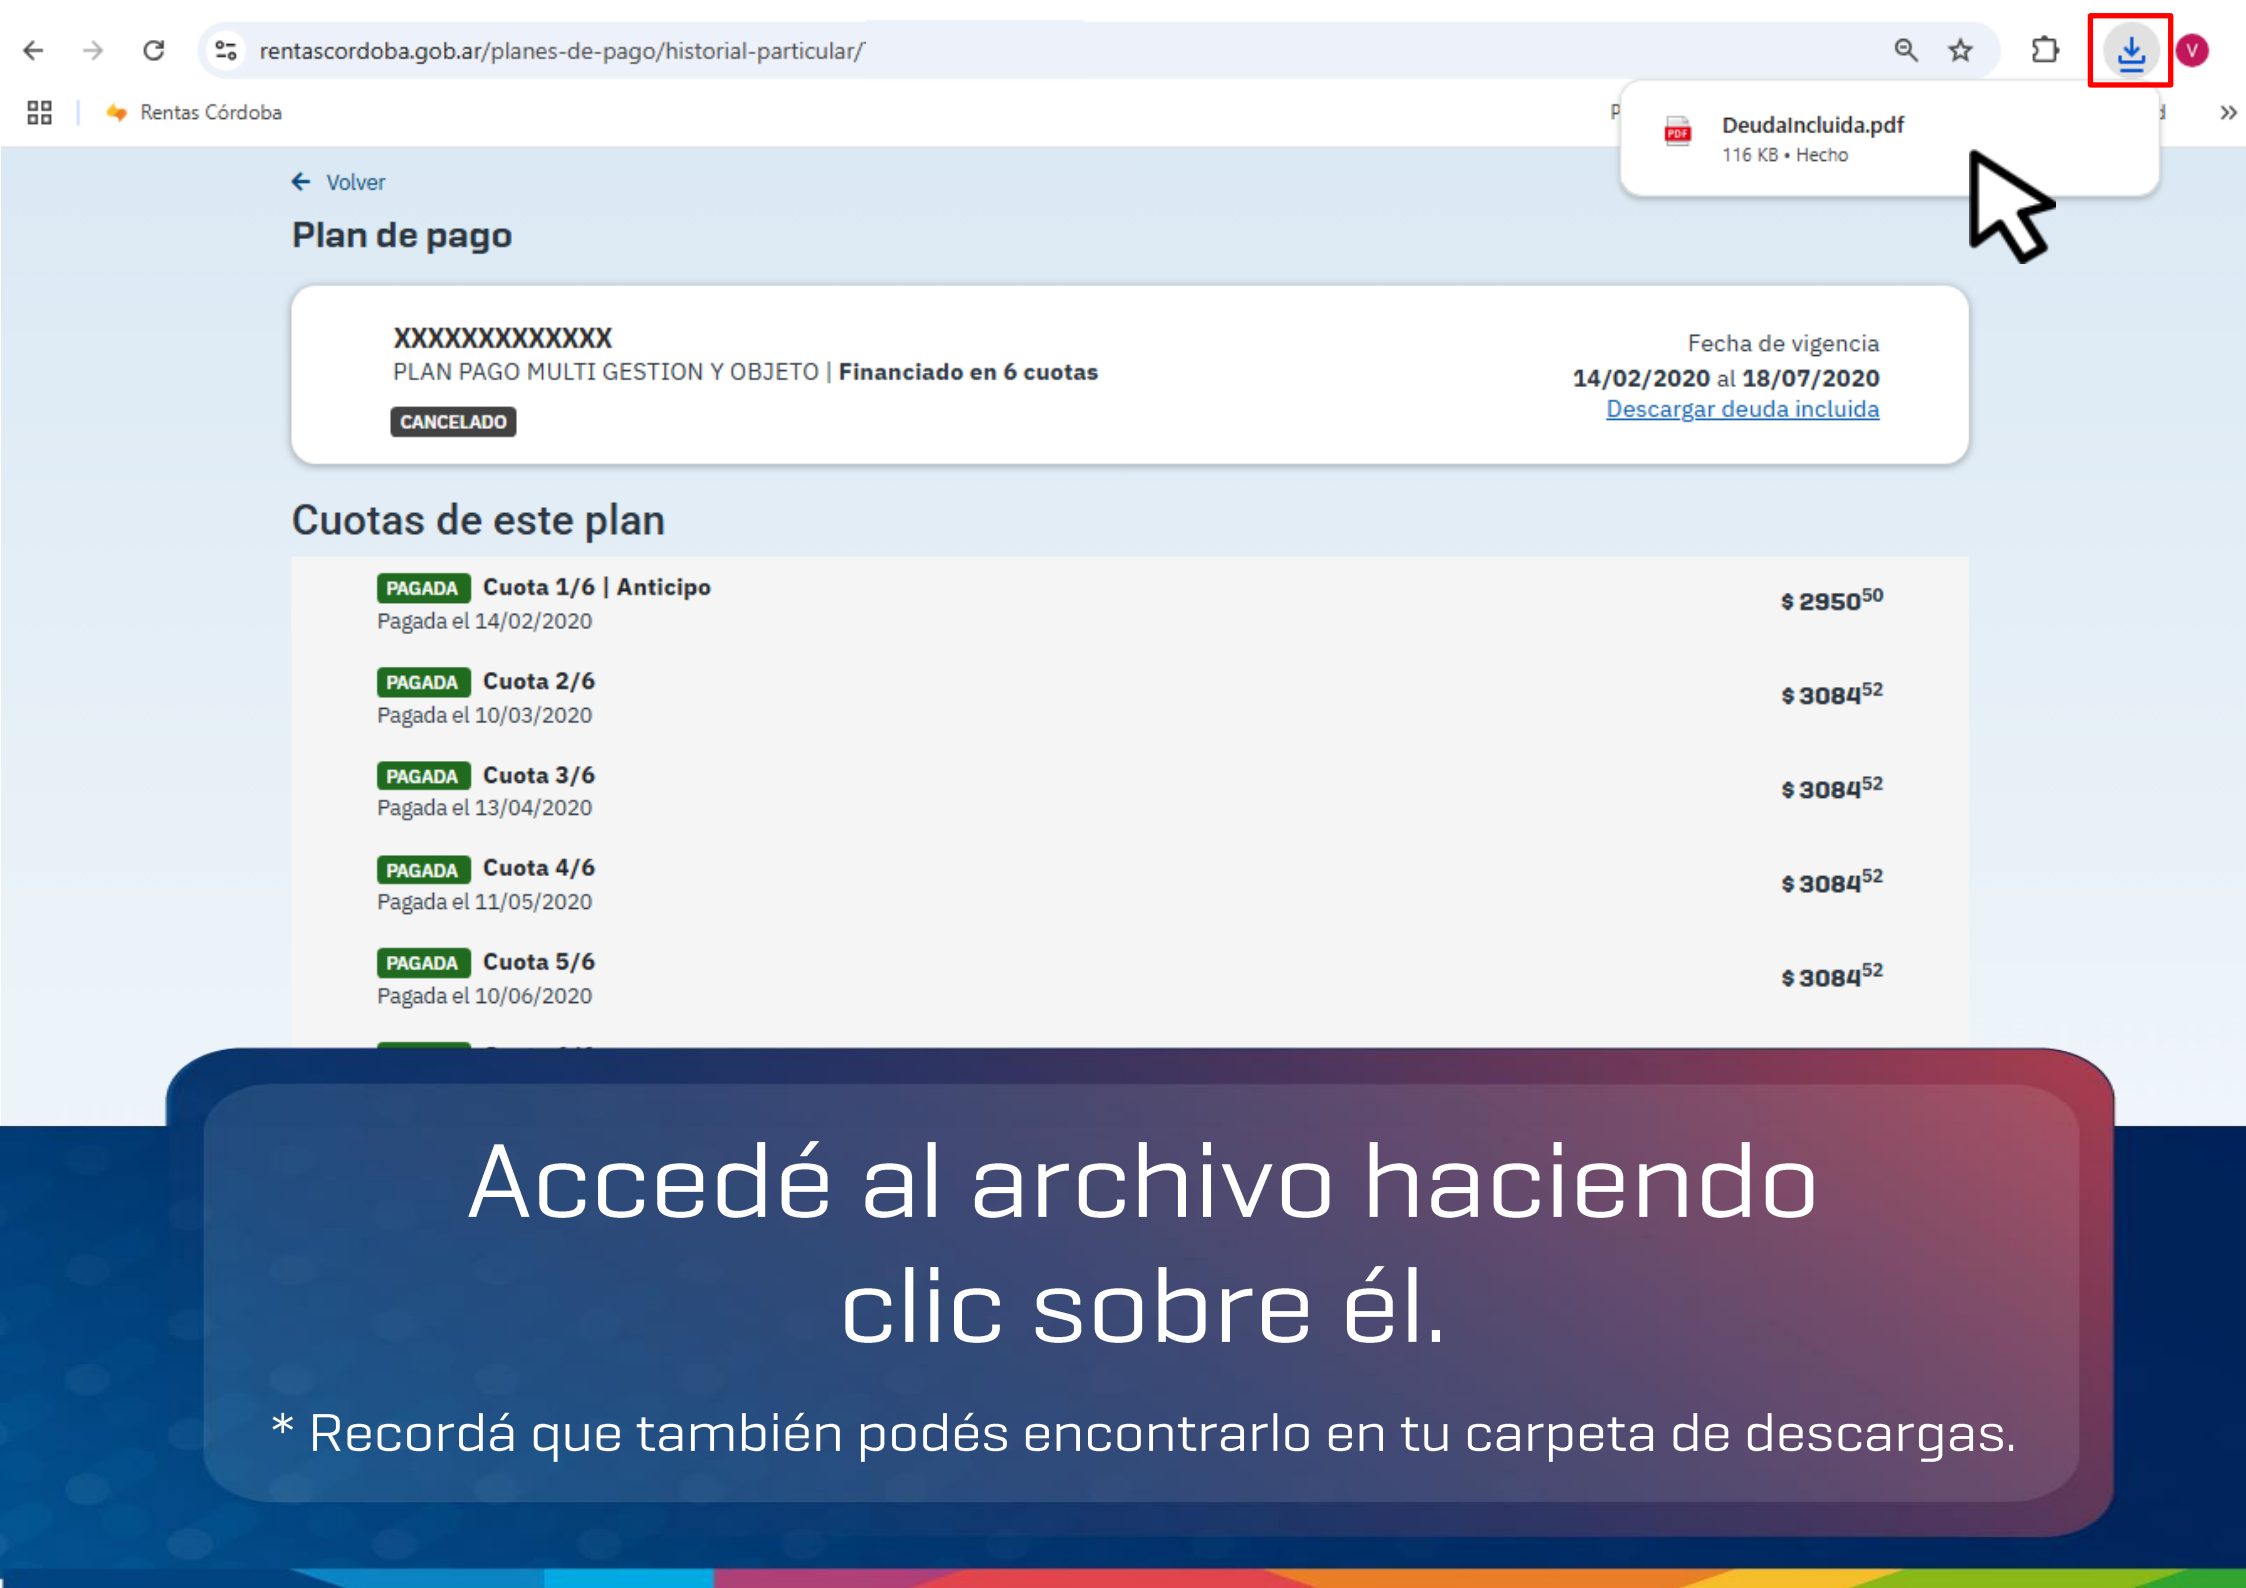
rentascordoba.gob.ar/planes-de-pago/historial-particular/

Rentas Córdoba

DeudaIncluida.pdf
116 KB • Hecho

Volver

Plan de pago

XXXXXXXXXXXX
PLAN PAGO MULTI GESTION Y OBJETO | **Financiado en 6 cuotas**
CANCELADO

Fecha de vigencia
**14/02/2020** al **18/07/2020**
Descargar deuda incluida

Cuotas de este plan

PAGADA **Cuota 1/6 | Anticipo**
Pagada el 14/02/2020
$ 2950$^{50}$

PAGADA **Cuota 2/6**
Pagada el 10/03/2020
$ 3084$^{52}$

PAGADA **Cuota 3/6**
Pagada el 13/04/2020
$ 3084$^{52}$

PAGADA **Cuota 4/6**
Pagada el 11/05/2020
$ 3084$^{52}$

PAGADA **Cuota 5/6**
Pagada el 10/06/2020
$ 3084$^{52}$

Accedé al archivo haciendo clic sobre él.

* Recordá que también podés encontrarlo en tu carpeta de descargas.